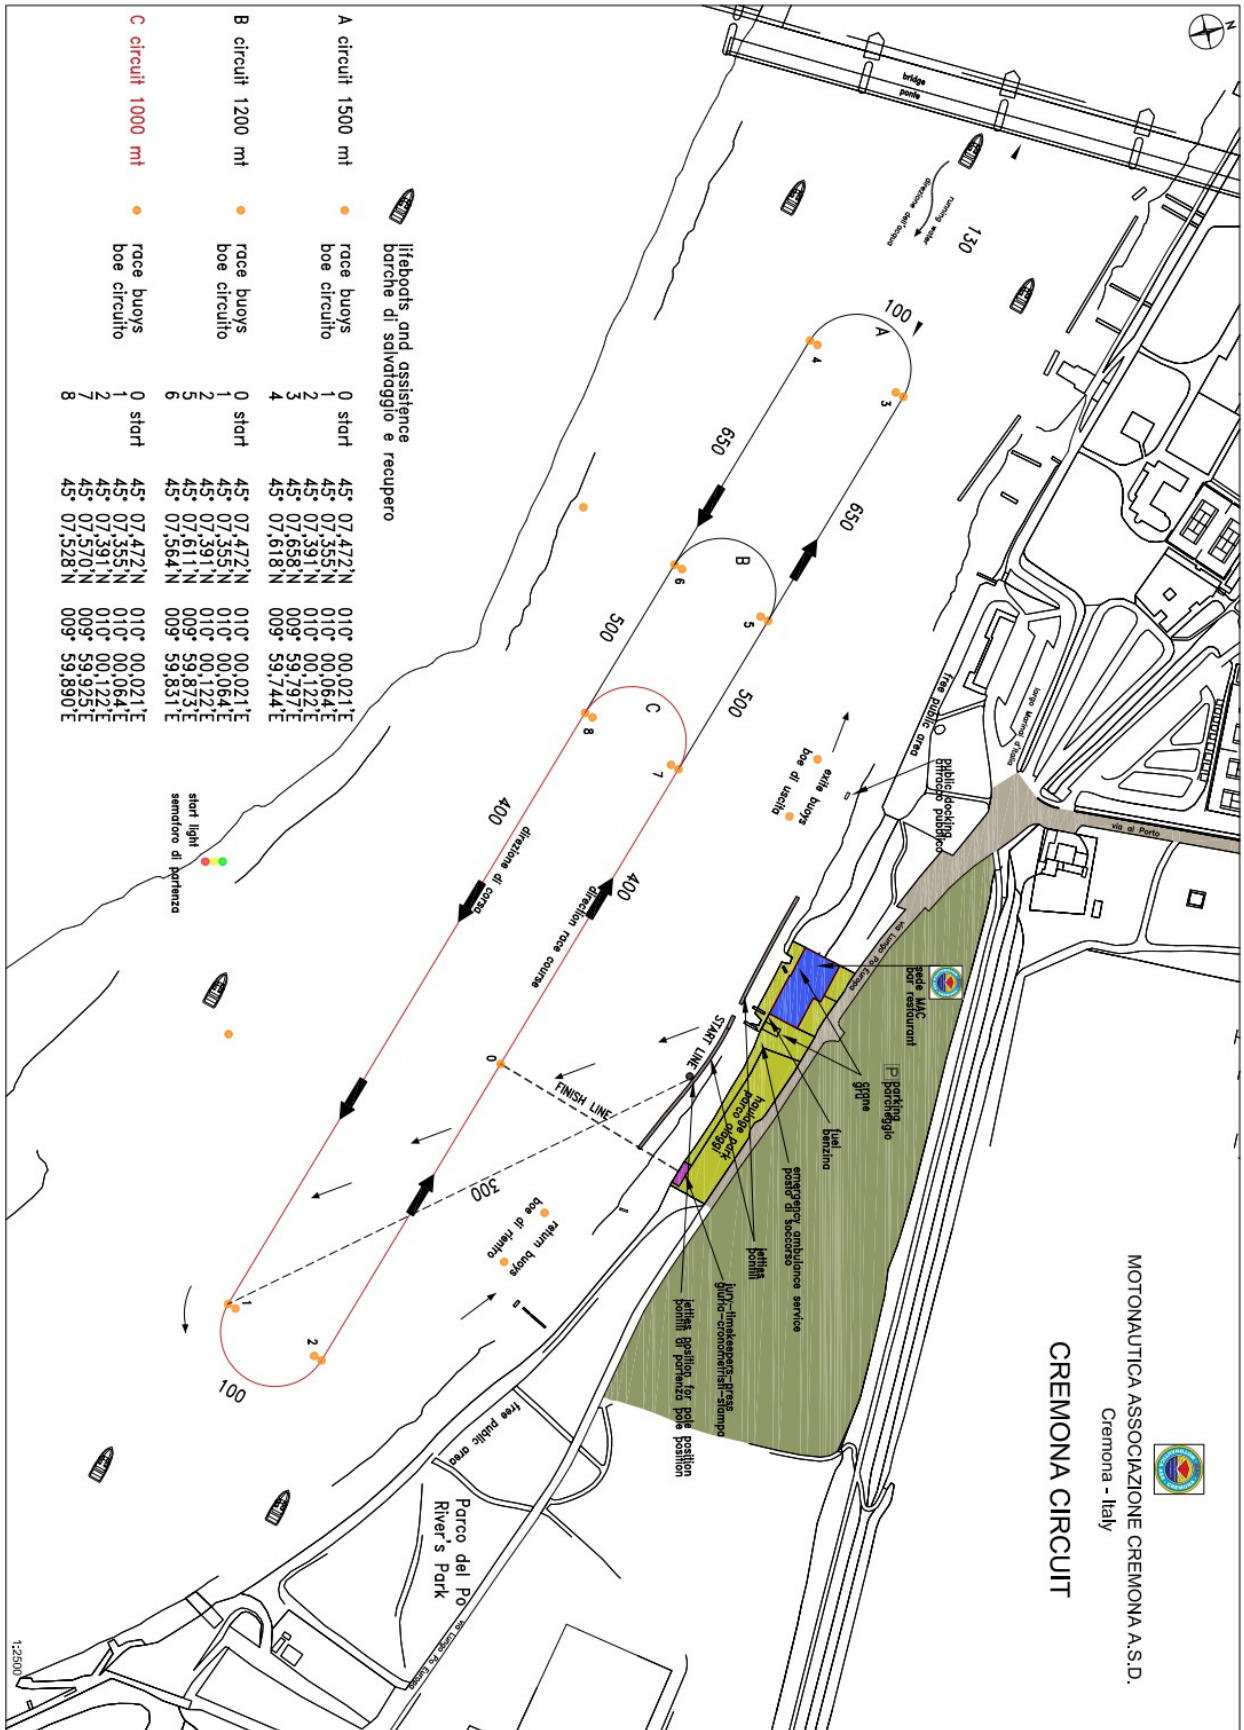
MOTONAUTICA ASSOCIAZIONE CREMONA A.S.D.
Cremona - Italy

CREMONA CIRCUIT

lifeboats and assistence
barche di salvataggio e recupero

A circuit 1500 mt — race buoys / boe circuito

| | |
|---|---|
| 0 start | 45° 07,472'N 010° 00,021'E |
| 1 | 45° 07,355'N 010° 00,064'E |
| 2 | 45° 07,391'N 010° 00,122'E |
| 3 | 45° 07,658'N 009° 59,797'E |
| 4 | 45° 07,618'N 009° 59,744'E |

B circuit 1200 mt — race buoys / boe circuito

| | |
|---|---|
| 0 start | 45° 07,472'N 010° 00,021'E |
| 1 | 45° 07,355'N 010° 00,064'E |
| 2 | 45° 07,391'N 010° 00,122'E |
| 5 | 45° 07,611'N 009° 59,873'E |
| 6 | 45° 07,564'N 009° 59,831'E |

C circuit 1000 mt — race buoys / boe circuito

| | |
|---|---|
| 0 start | 45° 07,472'N 010° 00,021'E |
| 1 | 45° 07,355'N 010° 00,064'E |
| 2 | 45° 07,391'N 010° 00,122'E |
| 7 | 45° 07,570'N 009° 59,925'E |
| 8 | 45° 07,528'N 009° 59,890'E |

bridge
ponte
running water
direzione dell'acqua
130
100
A
3
4
650
650
B
5
6
500
500
C
7
8
400
400
300
100
0
1
2
direzione di corsa
direction race course
START LINE
FINISH LINE
start light
semaforo di partenza
exite buoys
boe di uscita
return buoys
boe di rientro
free public area
public docking
attracco pubblico
largo Marinai d'Italia
via al Porto
via Lungo Po Europa
sede MAC
bar restaurant
parking
parcheggio
crane
gru
fuel
benzina
houlage park
parco alaggi
emergency ambulance service
posto di soccorso
jetties
pontili
jury-timekeepers-press
giuria-cronometristi-stampa
jetties position for pole position
pontili di partenza pole position
Parco del Po
River's Park
1:2500